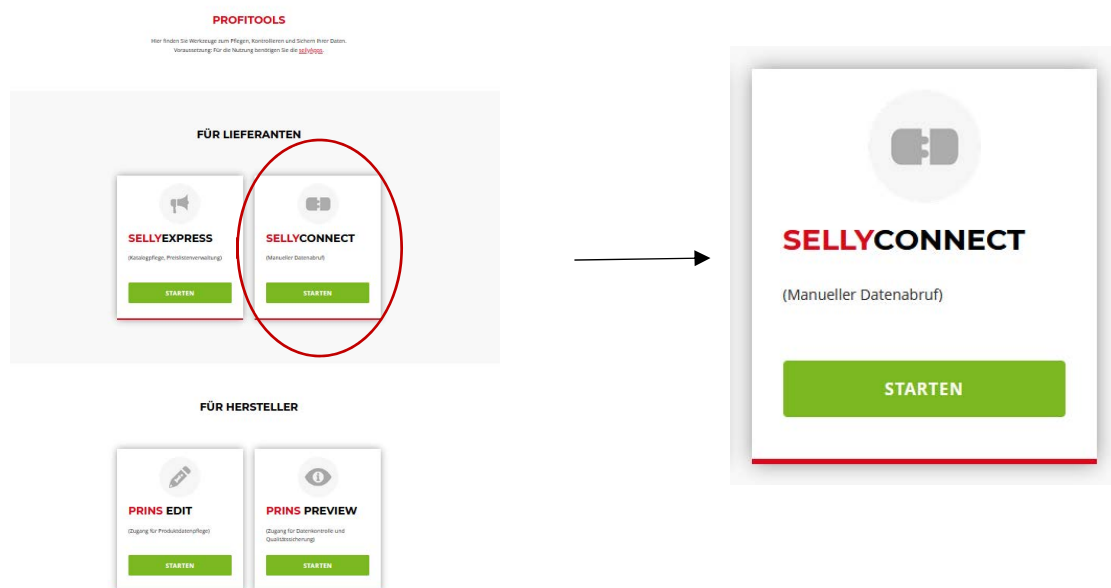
PROFITOOLS

Hier finden Sie Werkzeuge zum Pflegen, Kontrollieren und Sichern Ihrer Daten. Voraussetzung: Für die Nutzung benötigen Sie die sellybox.

FÜR LIEFERANTEN

SELLYEXPRESS

(Katalogpflege, Preislistenverwaltung)

STARTEN

SELLYCONNECT

(Manueller Datenabruf)

STARTEN

FÜR HERSTELLER

PRINS EDIT

(Zugang für Produktdatenpflege)

STARTEN

PRINS PREVIEW

(Zugang für Datenkontrolle und Qualitätssicherung)

STARTEN

SELLYCONNECT

(Manueller Datenabruf)

STARTEN